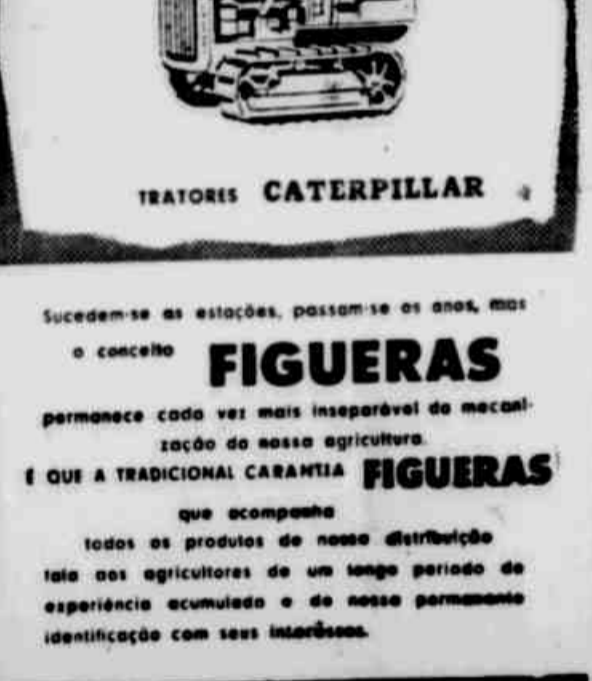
TRATORES CATERPILLAR

Sucedem-se as estações, passam-se os anos, mas o conceito FIGUERAS permanece cada vez mais inseparável da mecanização da nossa agricultura.

É QUE A TRADICIONAL GARANTIA FIGUERAS que acompanha todos os produtos de nossa distribuição fala aos agricultores de um longo período de experiência acumulada e da nossa permanente identificação com seus interêsses.